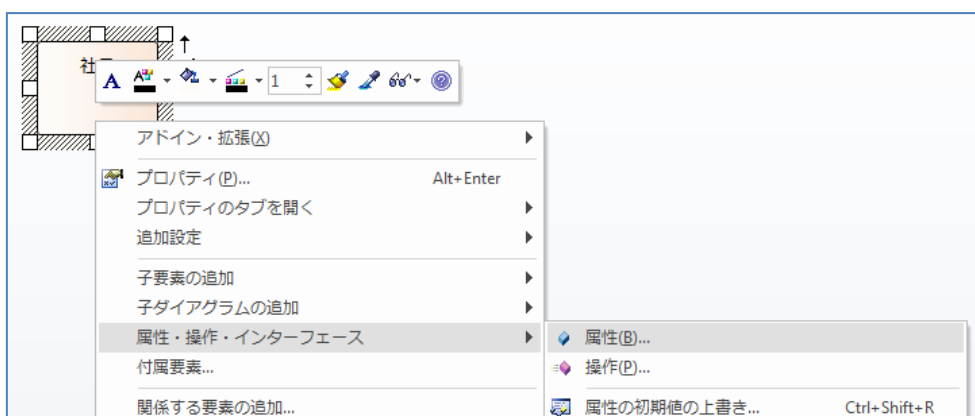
社

1

アドイン・拡張(X)
プロパティ(P)... Alt+Enter
プロパティのタブを開く
追加設定
子要素の追加
子ダイアグラムの追加
属性・操作・インターフェース
付属要素...
関係する要素の追加...

属性(B)...
操作(P)...
属性の初期値の上書き... Ctrl+Shift+R